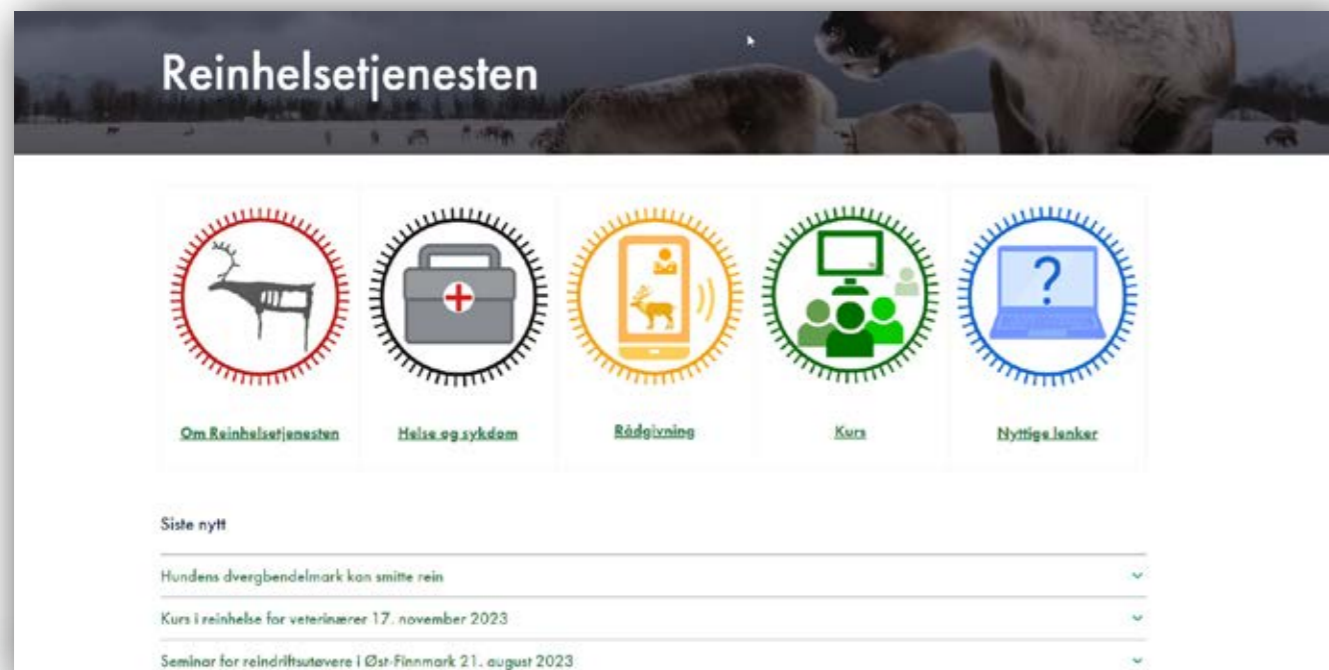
Reinhelsetjenesten

Om Reinhelsetjenesten

Helse og sykdom

Rådgivning

Kurs

Nyttige lenker

Siste nytt

Hundens dvergbendelmark kan smitte rein

Kurs i reinhelse for veterinærer 17. november 2023

Seminar for reindriftsutøvere i Øst-Finnmark 21. august 2023